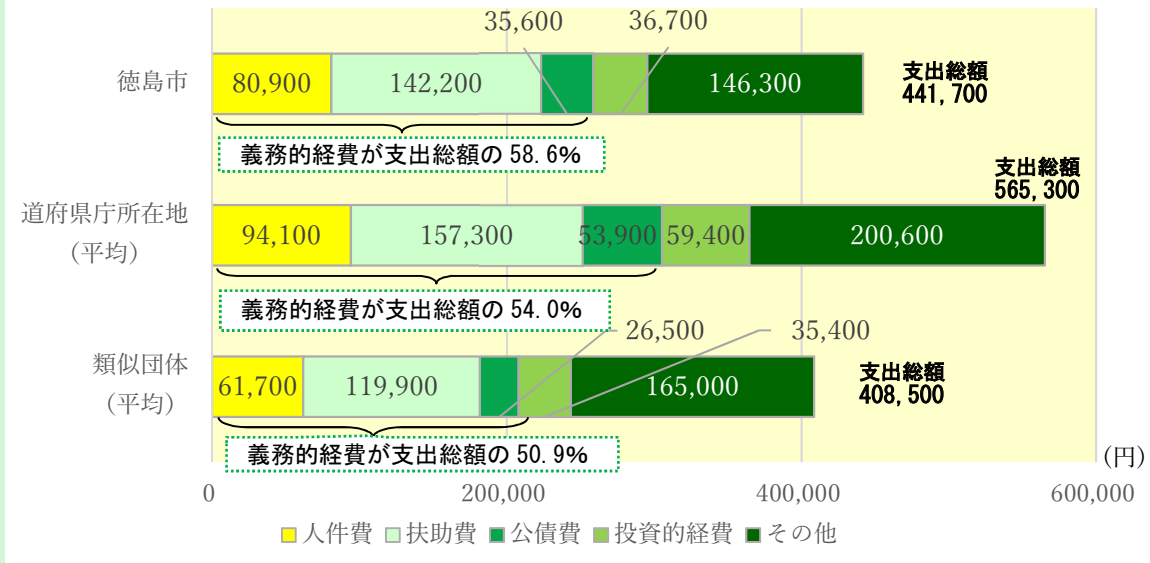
35,600
36,700

徳島市
80,900
142,200
146,300
支出総額
441,700
義務的経費が支出総額の 58.6%

支出総額
565,300
道府県庁所在地
（平均）
94,100
157,300
53,900
59,400
200,600
義務的経費が支出総額の 54.0%

26,500
35,400
類似団体
（平均）
61,700
119,900
165,000
支出総額
408,500
義務的経費が支出総額の 50.9%

(円)
0
200,000
400,000
600,000

人件費
扶助費
公債費
投資的経費
その他